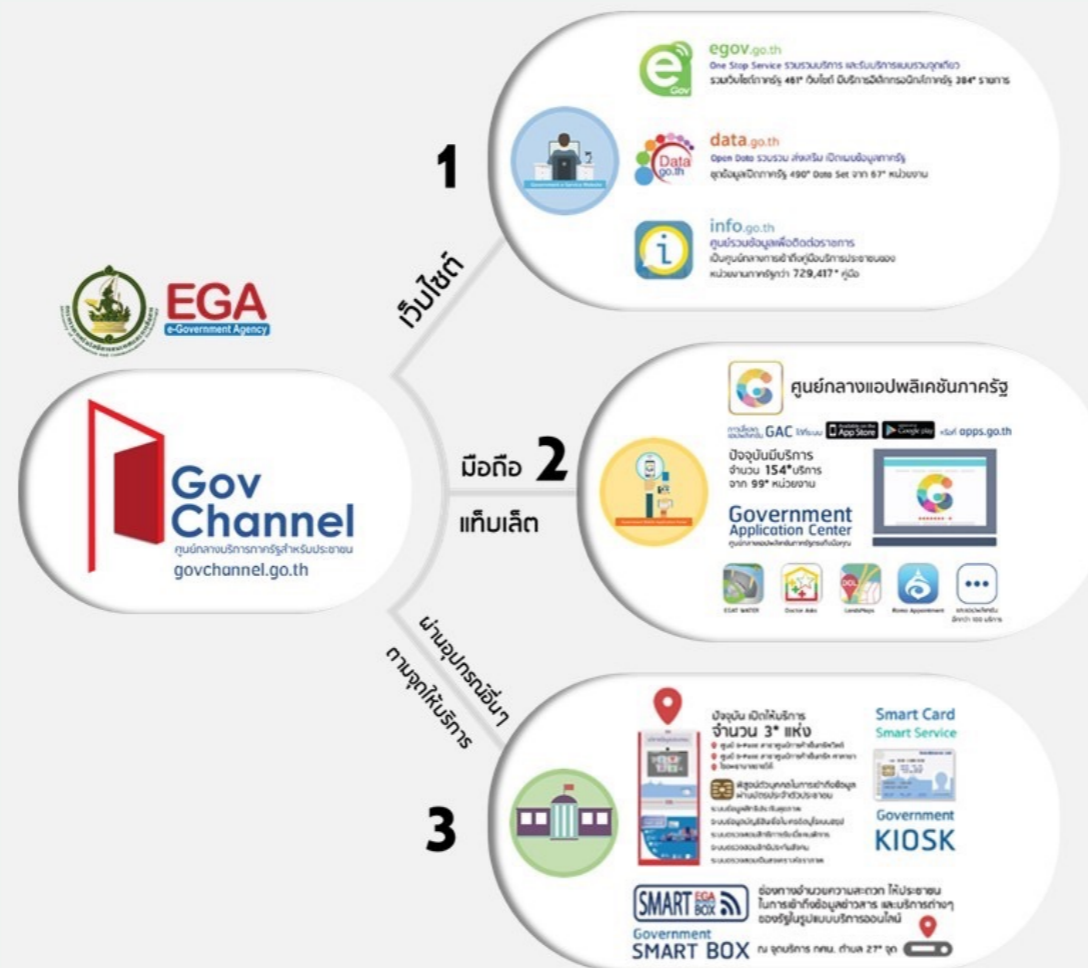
EGA
e-Government Agency

Gov Channel
ศูนย์กลางบริการภาครัฐสำหรับประชาชน
govchannel.go.th

1
เว็บไซต์

egov.go.th
One Stop Service รวบรวมบริการ และรับบริการแบบจุดเดียว
รวมเว็บไซต์ภาครัฐ 461* เว็บไซต์ มีบริการอิเล็กทรอนิกส์ภาครัฐ 384* รายการ

data.go.th
Open Data รวบรวม ส่งเสริม เปิดเผยข้อมูลภาครัฐ
ชุดข้อมูลเปิดภาครัฐ 490* Data Set จาก 67* หน่วยงาน

info.go.th
ศูนย์รวมข้อมูลเพื่อติดต่อราชการ
เป็นศูนย์กลางการเข้าถึงคู่มือบริการประชาชนของหน่วยงานภาครัฐกว่า 729,417* คู่มือ

2
มือถือ
แท็บเล็ต

ศูนย์กลางแอปพลิเคชันภาครัฐ
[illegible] GAC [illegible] App Store Google play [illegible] apps.go.th
ปัจจุบันมีบริการ
จำนวน 154*บริการ
จาก 99* หน่วยงาน
Government Application Center
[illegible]
EGAT WATER Doctor Ads LandsMaps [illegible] Appointment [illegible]

3
ผ่านอุปกรณ์อื่นๆ
ตามจุดให้บริการ

ปัจจุบัน เปิดให้บริการ
จำนวน 3* แห่ง
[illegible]
Smart Card
Smart Service
Government
KIOSK

SMART EGA BOX
Government
SMART BOX
ช่องทางอำนวยความสะดวก ให้ประชาชน ในการเข้าถึงข้อมูลข่าวสาร และบริการต่างๆ ของรัฐในรูปแบบบริการออนไลน์
ณ จุดบริการ กศน. จำนวน 27* จุด